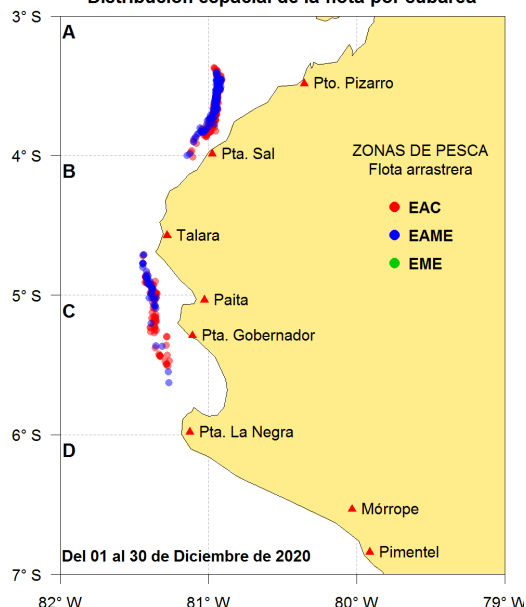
Distribución espacial de la flota por subárea

3° S
4° S
5° S
6° S
7° S

A
B
C
D

Pto. Pizarro
Pta. Sal
Talara
Paita
Pta. Gobernador
Pta. La Negra
Mórrope
Pimentel

ZONAS DE PESCA
Flota arrastrera

EAC
EAME
EME

Del 01 al 30 de Diciembre de 2020

82° W
81° W
80° W
79° W